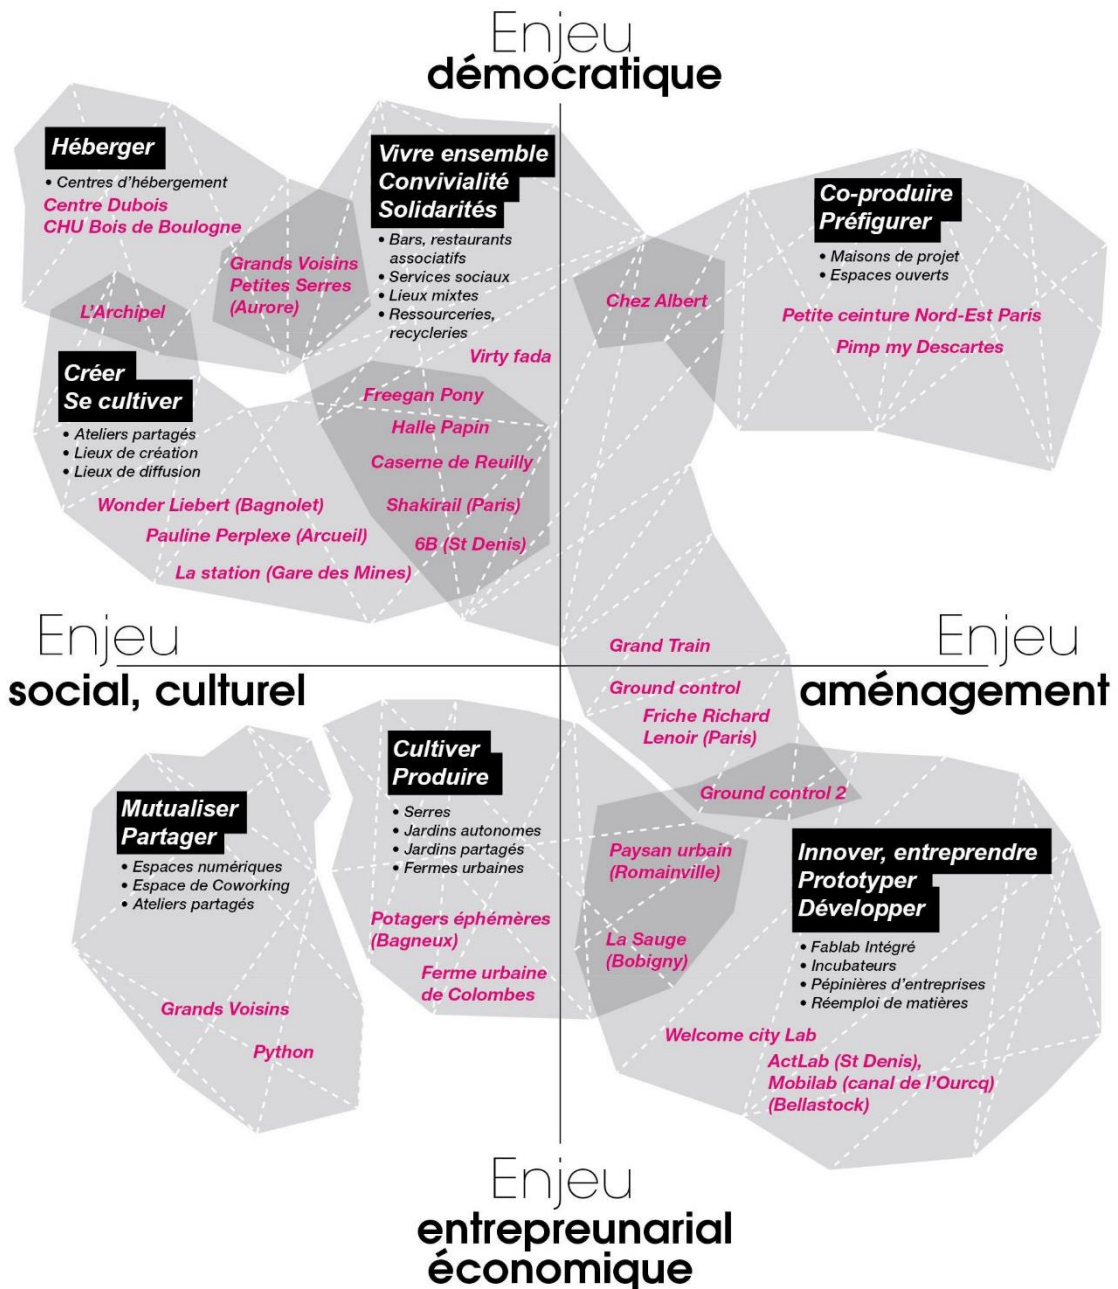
Enjeu
démocratique

Héberger
• Centres d'hébergement
Centre Dubois
CHU Bois de Boulogne

Grands Voisins
Petites Serres
(Aurore)

L'Archipel

Vivre ensemble
Convivialité
Solidarités
• Bars, restaurants associatifs
• Services sociaux
• Lieux mixtes
• Ressourceries, recycleries

Virty fada

Co-produire
Préfigurer
• Maisons de projet
• Espaces ouverts

Chez Albert

Petite ceinture Nord-Est Paris
Pimp my Descartes

Créer
Se cultiver
• Ateliers partagés
• Lieux de création
• Lieux de diffusion

Freegan Pony
Halle Papin
Caserne de Reuilly
Shakirail (Paris)
6B (St Denis)

Wonder Liebert (Bagnolet)
Pauline Perplexe (Arcueil)
La station (Gare des Mines)

Enjeu
social, culturel

Enjeu
aménagement

Grand Train
Ground control
Friche Richard Lenoir (Paris)
Ground control 2

Mutualiser
Partager
• Espaces numériques
• Espace de Coworking
• Ateliers partagés

Grands Voisins
Python

Cultiver
Produire
• Serres
• Jardins autonomes
• Jardins partagés
• Fermes urbaines

Potagers éphémères (Bagneux)
Ferme urbaine de Colombes

Paysan urbain (Romainville)
La Sauge (Bobigny)

Innover, entreprendre
Prototyper
Développer
• Fablab Intégré
• Incubateurs
• Pépinières d'entreprises
• Réemploi de matières

Welcome city Lab
ActLab (St Denis), Mobilab (canal de l'Ourcq) (Bellastock)

Enjeu
entrepreunarial
économique